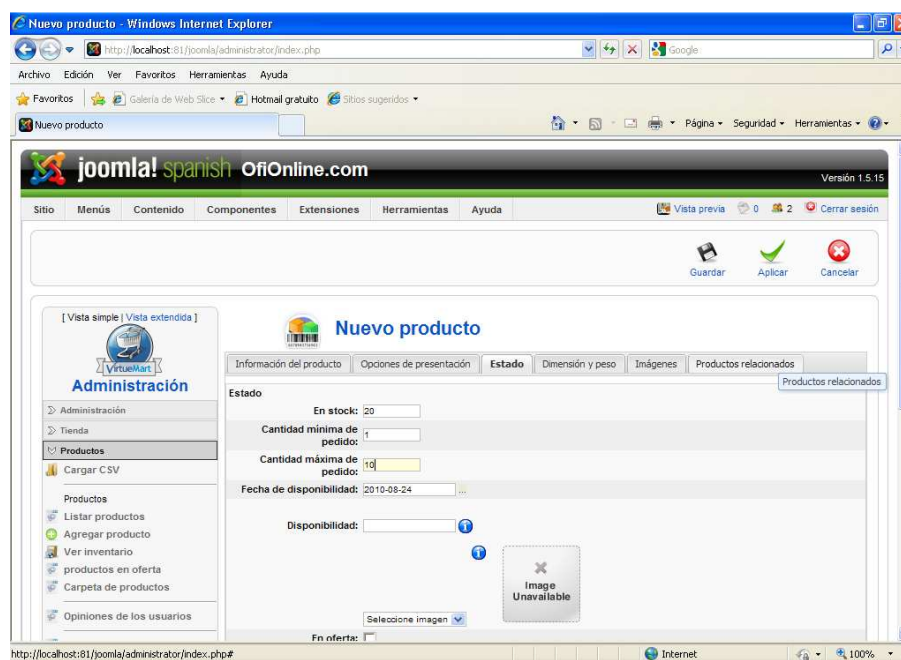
Nuevo producto - Windows Internet Explorer

http://localhost:81/joomla/administrator/index.php

Google

Archivo Edición Ver Favoritos Herramientas Ayuda

Favoritos Galería de Web Slice Hotmail gratuito Sitios sugeridos

Nuevo producto

Página Seguridad Herramientas

joomla! spanish OfiOnline.com

Versión 1.5.15

Sitio Menús Contenido Componentes Extensiones Herramientas Ayuda

Vista previa 0 2 Cerrar sesión

Guardar Aplicar Cancelar

[ Vista simple | Vista extendida ]

VirtueMart

Administración

Administración

Tienda

Productos

Cargar CSV

Productos

Listar productos

Agregar producto

Ver inventario

productos en oferta

Carpeta de productos

Opiniones de los usuarios

Nuevo producto

Información del producto | Opciones de presentación | Estado | Dimensión y peso | Imágenes | Productos relacionados

Productos relacionados

Estado

En stock: 20

Cantidad mínima de pedido: 1

Cantidad máxima de pedido: 10

Fecha de disponibilidad: 2010-08-24 ...

Disponibilidad:

Image Unavailable

Seleccione imagen

En oferta:

http://localhost:81/joomla/administrator/index.php#

Internet

100%